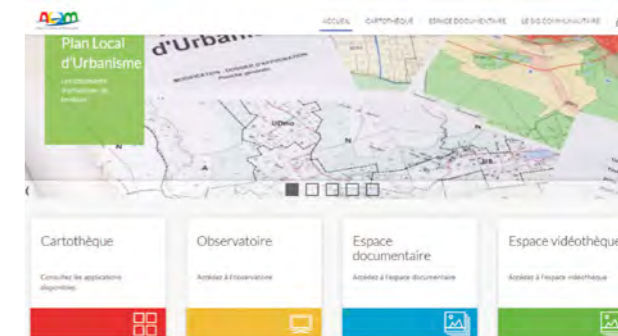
ASM

ACCUEIL CARTOTHÈQUE ESPACE DOCUMENTAIRE LE SIG COMMUNAUTAIRE

Plan Local d'Urbanisme

Les documents d'urbanisme du territoire

d'Urbani

MODIFICATION DOSSIER D'APPROBATION

Cartothèque

Consultez les applications disponibles

Observatoire

Accédez à l'observatoire

Espace documentaire

Accédez à l'espace documentaire

Espace vidéothèque

Accédez à l'espace vidéothèque